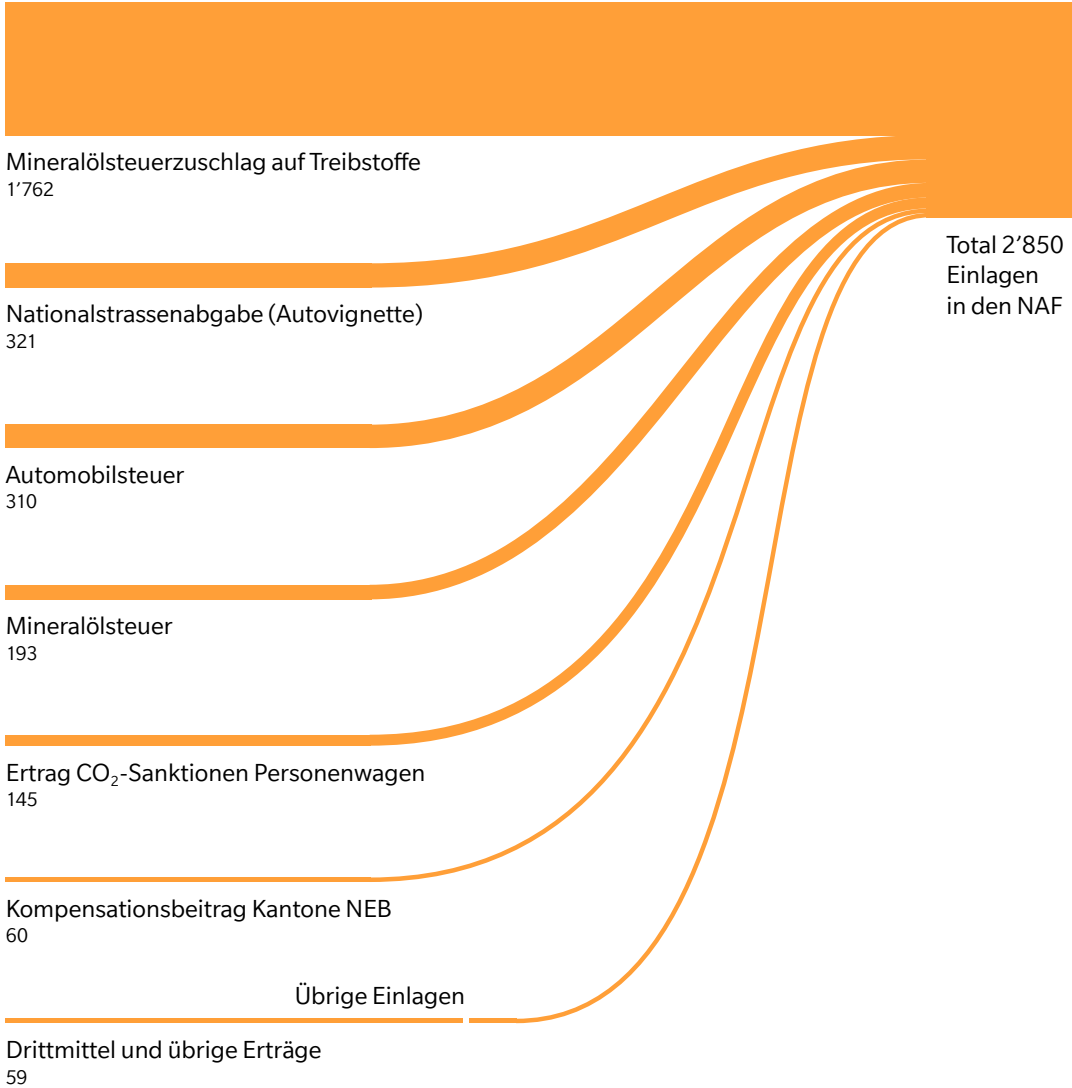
Mineralölsteuerzuschlag auf Treibstoffe
1’762

Total 2’850
Einlagen
in den NAF

Nationalstrassenabgabe (Autovignette)
321

Automobilsteuer
310

Mineralölsteuer
193

Ertrag $CO_2$-Sanktionen Personenwagen
145

Kompensationsbeitrag Kantone NEB
60

Übrige Einlagen

Drittmittel und übrige Erträge
59